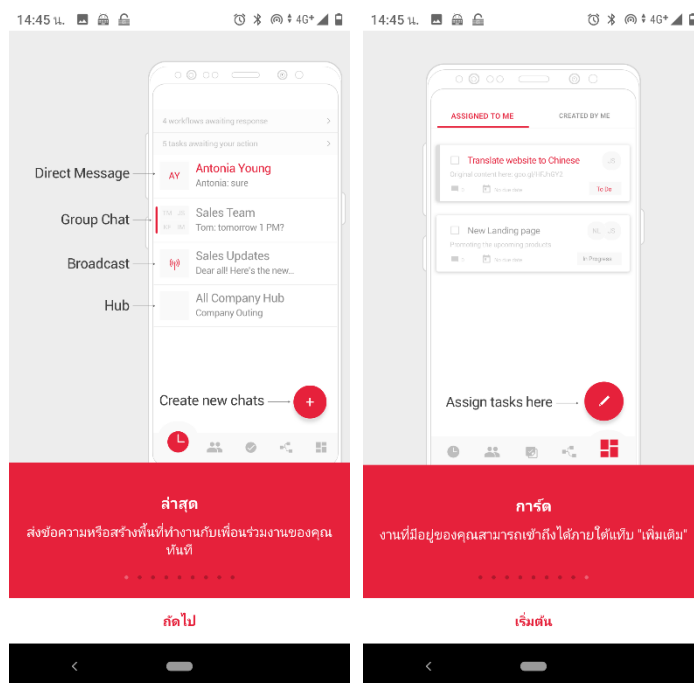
14:45 น.

4 workflows awaiting response

5 tasks awaiting your action

Direct Message

AY

Antonia Young

Antonia: sure

Group Chat

TM JS KY AG

Sales Team

Tom: tomorrow 1 PM?

Broadcast

Sales Updates

Dear all! Here's the new...

Hub

All Company Hub

Company Outing

Create new chats

ล่าสุด

ส่งข้อความหรือสร้างพื้นที่ทำงานกับเพื่อนร่วมงานของคุณทันที

ถัดไป

14:45 น.

ASSIGNED TO ME

CREATED BY ME

Translate website to Chinese

Original content here: goo.gl/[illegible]

To Do

New Landing page

Promoting the upcoming products

In Progress

Assign tasks here

การ์ด

งานที่มีอยู่ของคุณสามารถเข้าถึงได้ภายใต้แท็บ "เพิ่มเติม"

เริ่มต้น